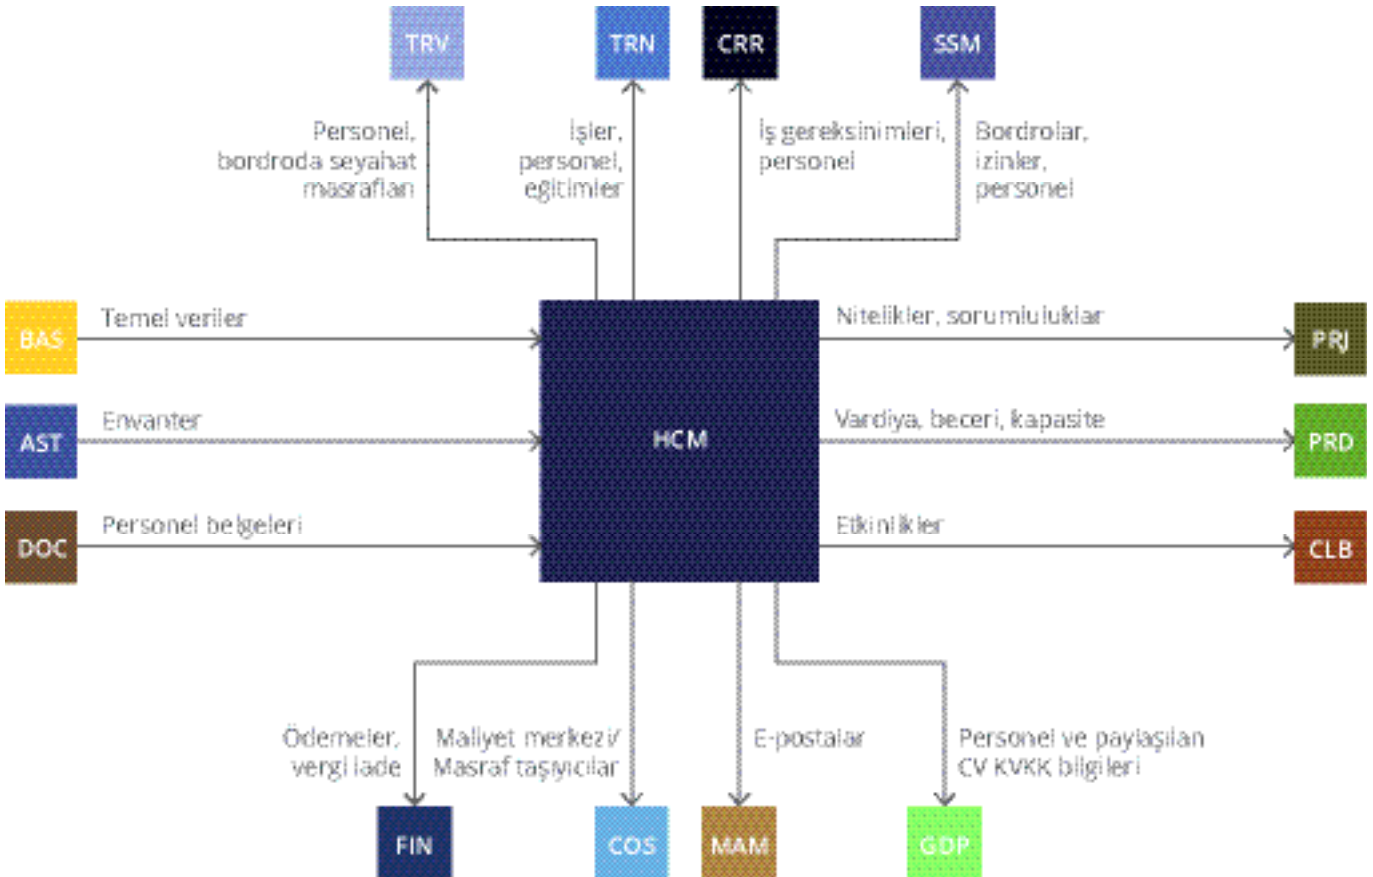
TRV

TRN

CRR

SSM

Personel, bordroda seyahat masrafları

İşler, personel, eğitimler

İş gereksinimleri, personel

Bordrolar, izinler, personel

BAS

Temel veriler

HCM

Nitelikler, sorumluluklar

PRJ

AST

Envanter

Vardiya, beceri, kapasite

PRD

DOC

Personel belgeleri

Etkinlikler

CLB

Ödemeler, vergi iade

Maliyet merkezi/ Masraf taşıyıcılar

E-postalar

Personel ve paylaşılan CV KVKK bilgileri

FIN

COS

MAM

GDP